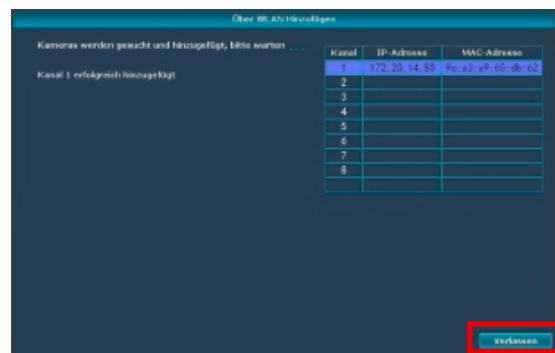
Über WLAN Hinzufügen

Kameras werden gesucht und hinzugefügt, bitte warten ...

Kanal 1 erfolgreich hinzugefügt

| Kanal | IP-Adresse | MAC-Adresse |
|---|---|---|
| 1 | 172.20.14.80 | 9c:a3:a9:65:db:62 |
| 2 | | |
| 3 | | |
| 4 | | |
| 5 | | |
| 6 | | |
| 7 | | |
| 8 | | |
| | | |

Verlassen